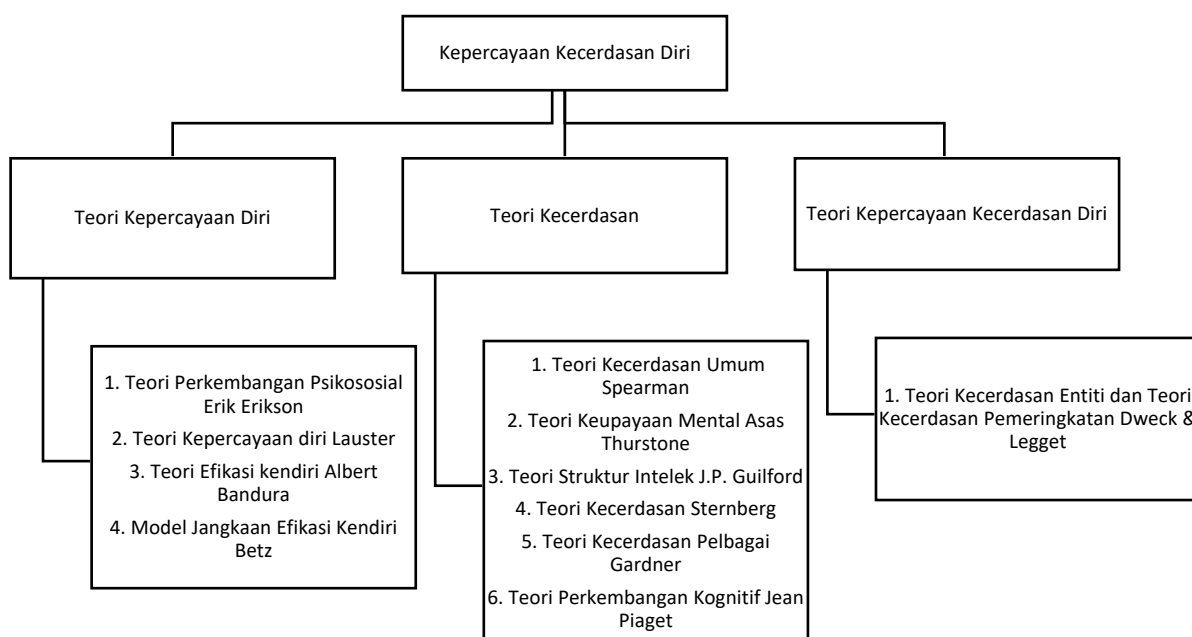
Kepercayaan Kecerdasan Diri

Teori Kepercayaan Diri

Teori Kecerdasan

Teori Kepercayaan Kecerdasan Diri

1. Teori Perkembangan Psikososial Erik Erikson
2. Teori Kepercayaan diri Lauster
3. Teori Efikasi kendiri Albert Bandura
4. Model Jangkaan Efikasi Kendiri Betz

1. Teori Kecerdasan Umum Spearman
2. Teori Keupayaan Mental Asas Thurstone
3. Teori Struktur Intelek J.P. Guilford
4. Teori Kecerdasan Sternberg
5. Teori Kecerdasan Pelbagai Gardner
6. Teori Perkembangan Kognitif Jean Piaget

1. Teori Kecerdasan Entiti dan Teori Kecerdasan Pemeringkatan Dweck & Legget